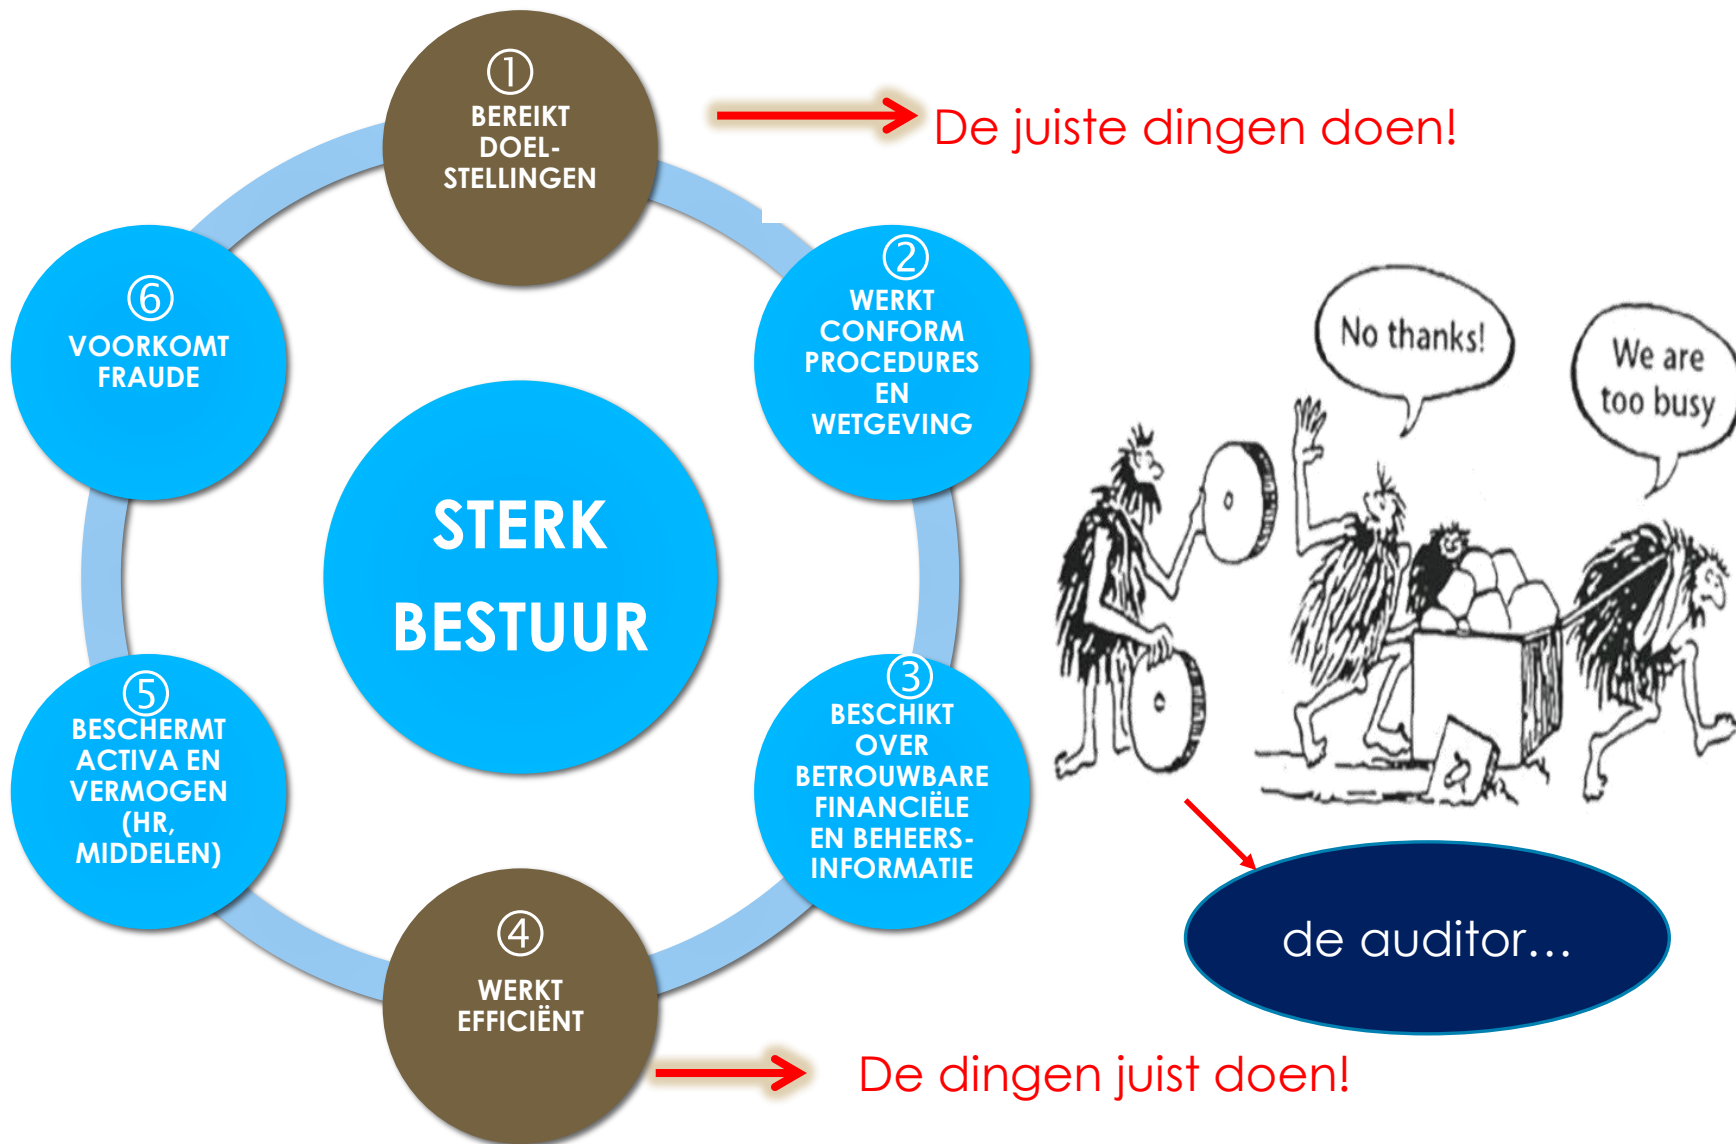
① BEREIKT DOEL-STELLINGEN

De juiste dingen doen!

② WERKT CONFORM PROCEDURES EN WETGEVING

③ BESCHIKT OVER BETROUWBARE FINANCIËLE EN BEHEERS-INFORMATIE

④ WERKT EFFICIËNT

De dingen juist doen!

⑤ BESCHERMT ACTIVA EN VERMOGEN (HR, MIDDELEN)

⑥ VOORKOMT FRAUDE

STERK BESTUUR

No thanks!

We are too busy

de auditor…